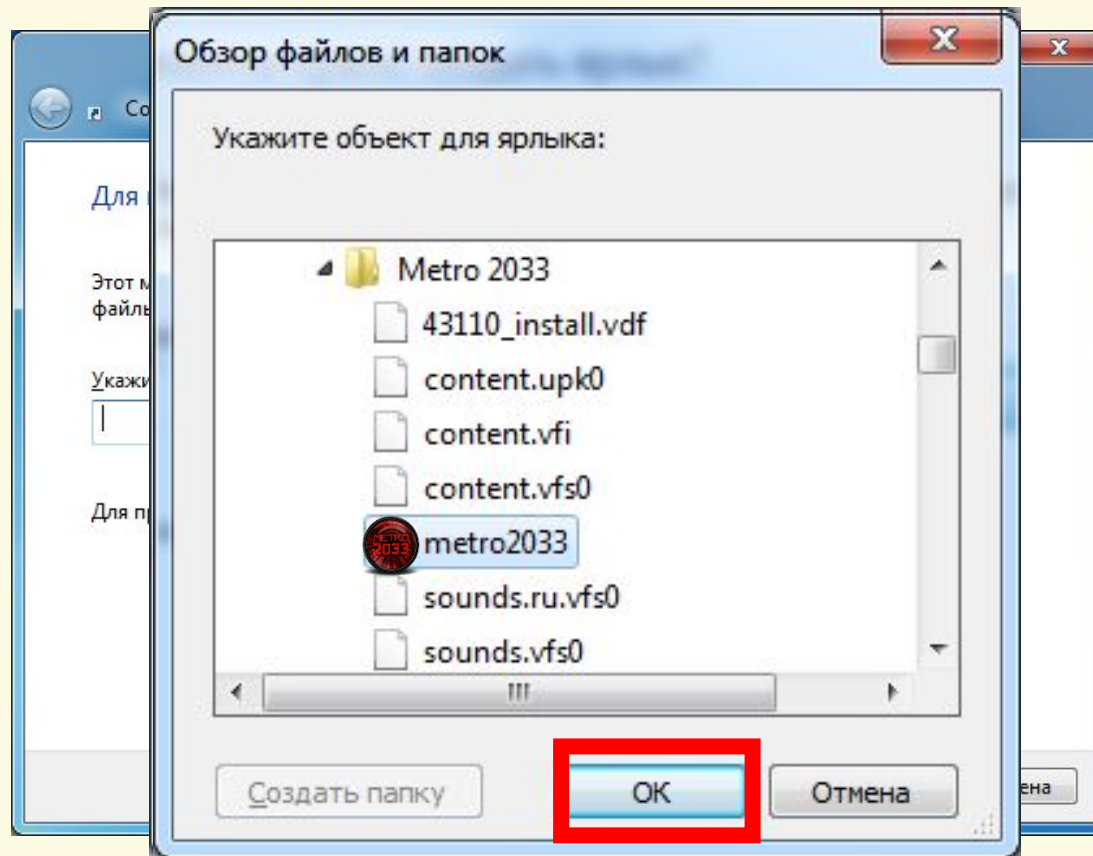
Со

Для

Этот м
файлы

Укажи

Для пр

ена

Обзор файлов и папок

Укажите объект для ярлыка:

Metro 2033
43110_install.vdf
content.upk0
content.vfi
content.vfs0
METRO 2033
metro2033
sounds.ru.vfs0
sounds.vfs0

Создать папку
OK
Отмена